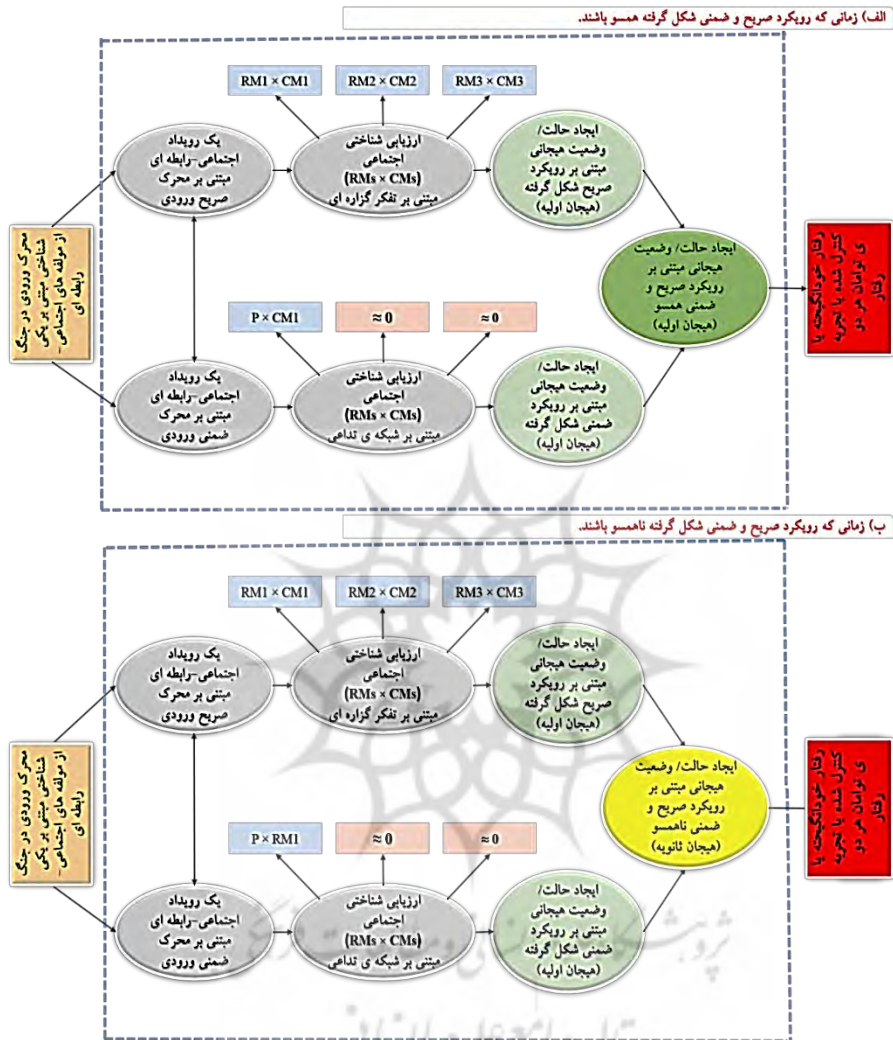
الف) زمانی که رویکرد صریح و ضمنی شکل گرفته همسو باشند.

RM1 × CM1

RM2 × CM2

RM3 × CM3

محرک ورودی در چنگ شناختی مبتنی بر یکی از مولفه های اجتماعی-رابطه ای

یک رویداد اجتماعی-رابطه ای مبتنی بر محرک صریح ورودی

ارزیابی شناختی اجتماعی (RMs × CMs) مبتنی بر تفکر گزاره ای

ایجاد حالت/ وضعیت هیجانی مبتنی بر رویکرد صریح شکل گرفته (هیجان اولیه)

ایجاد حالت/ وضعیت هیجانی مبتنی بر رویکرد صریح و ضمنی همسو (هیجان اولیه)

رفتار خودانگیخته یا کنترل شده یا تجربه ی توامان هر دو رفتار

P × CM1

≈ 0

≈ 0

یک رویداد اجتماعی-رابطه ای مبتنی بر محرک ضمنی ورودی

ارزیابی شناختی اجتماعی (RMs × CMs) مبتنی بر شبکه ی تداعی

ایجاد حالت/ وضعیت هیجانی مبتنی بر رویکرد ضمنی شکل گرفته (هیجان اولیه)

ب) زمانی که رویکرد صریح و ضمنی شکل گرفته ناهمسو باشند.

RM1 × CM1

RM2 × CM2

RM3 × CM3

محرک ورودی در چنگ شناختی مبتنی بر یکی از مولفه های اجتماعی-رابطه ای

یک رویداد اجتماعی-رابطه ای مبتنی بر محرک صریح ورودی

ارزیابی شناختی اجتماعی (RMs × CMs) مبتنی بر تفکر گزاره ای

ایجاد حالت/ وضعیت هیجانی مبتنی بر رویکرد صریح شکل گرفته (هیجان اولیه)

ایجاد حالت/ وضعیت هیجانی مبتنی بر رویکرد صریح و ضمنی ناهمسو (هیجان ثانویه)

رفتار خودانگیخته یا کنترل شده یا تجربه ی توامان هر دو رفتار

P × RM1

≈ 0

≈ 0

یک رویداد اجتماعی-رابطه ای مبتنی بر محرک ضمنی ورودی

ارزیابی شناختی اجتماعی (RMs × CMs) مبتنی بر شبکه ی تداعی

ایجاد حالت/ وضعیت هیجانی مبتنی بر رویکرد ضمنی شکل گرفته (هیجان اولیه)